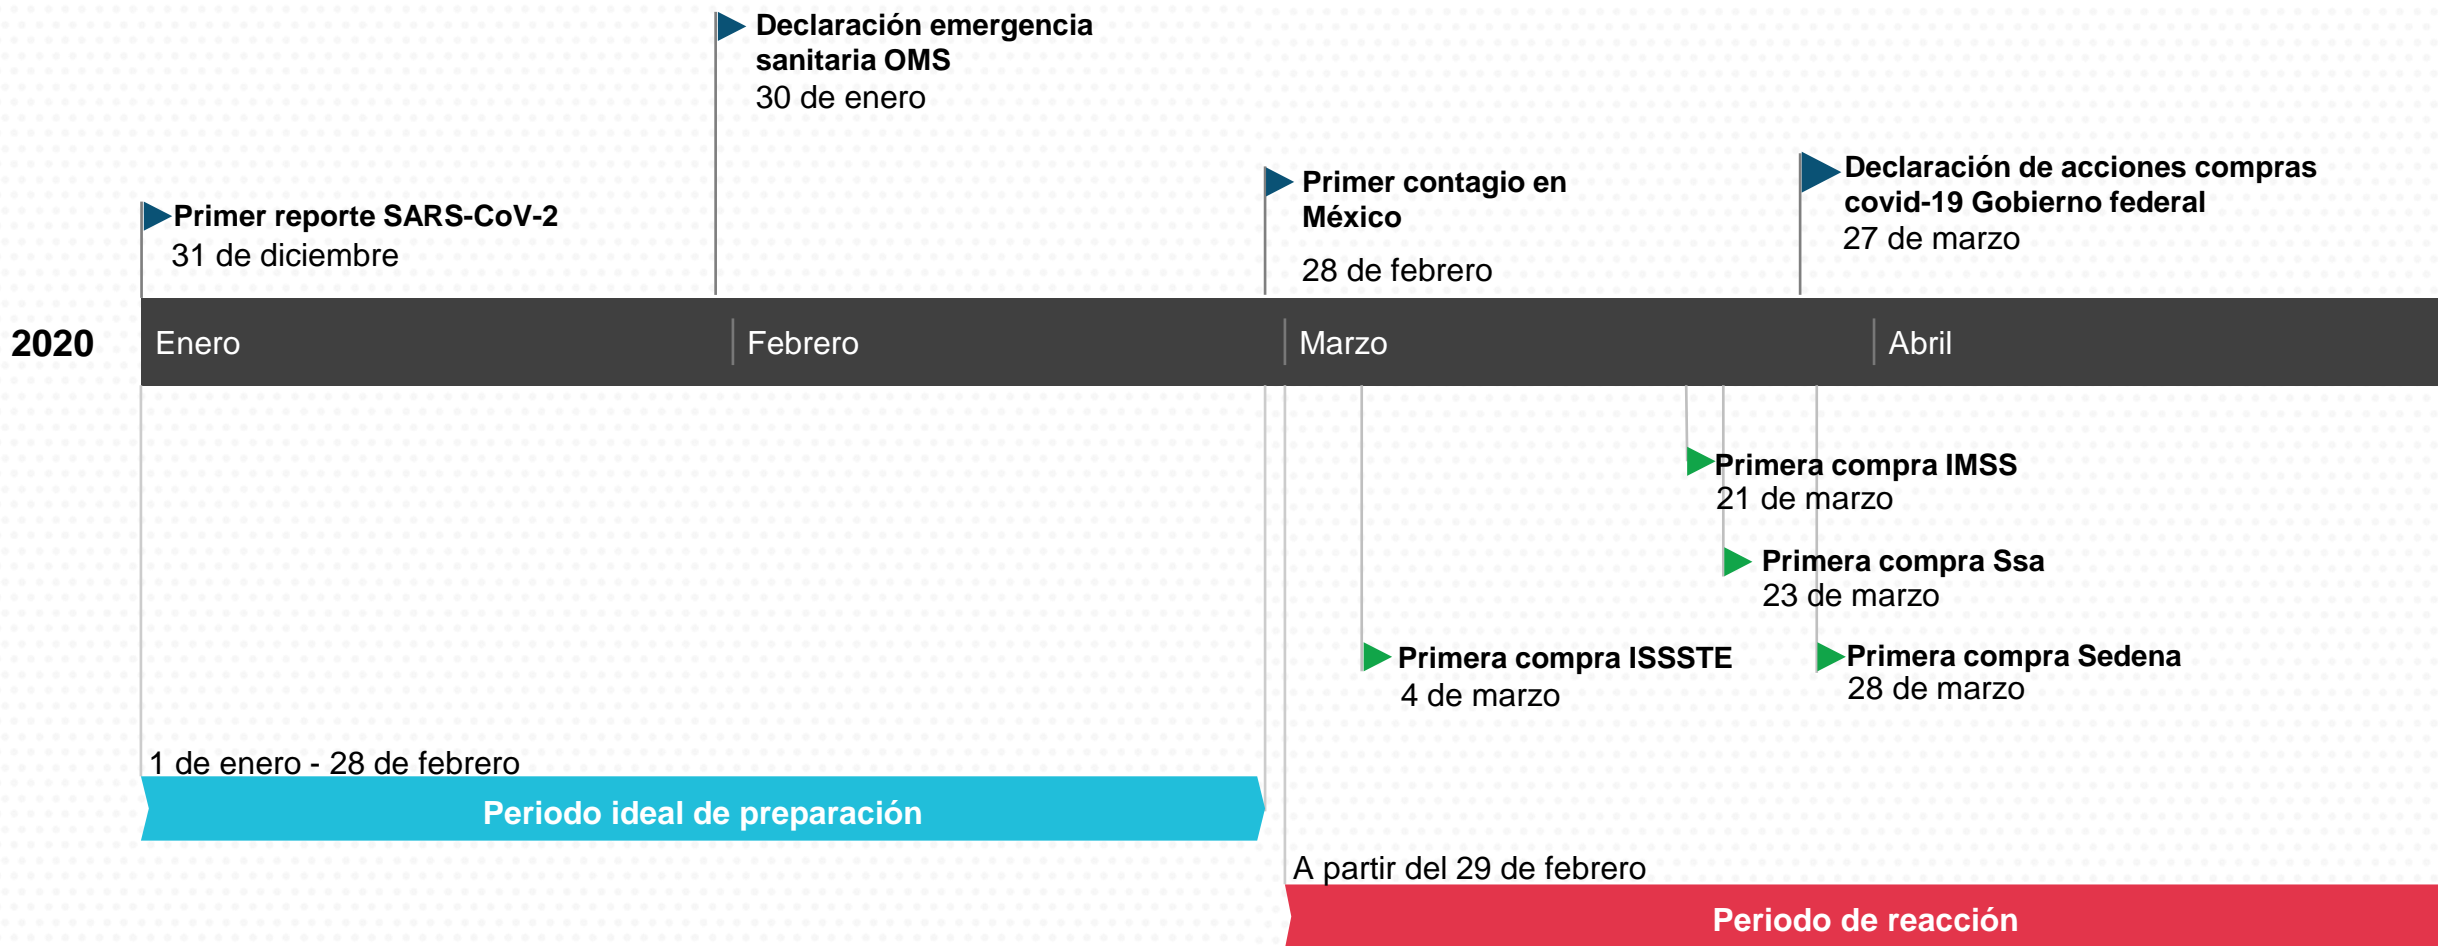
Declaración emergencia sanitaria OMS
30 de enero

Primer reporte SARS-CoV-2
31 de diciembre

Primer contagio en México
28 de febrero

Declaración de acciones compras covid-19 Gobierno federal
27 de marzo

2020

Enero

Febrero

Marzo

Abril

Primera compra IMSS
21 de marzo

Primera compra Ssa
23 de marzo

Primera compra ISSSTE
4 de marzo

Primera compra Sedena
28 de marzo

1 de enero - 28 de febrero

Periodo ideal de preparación

A partir del 29 de febrero

Periodo de reacción